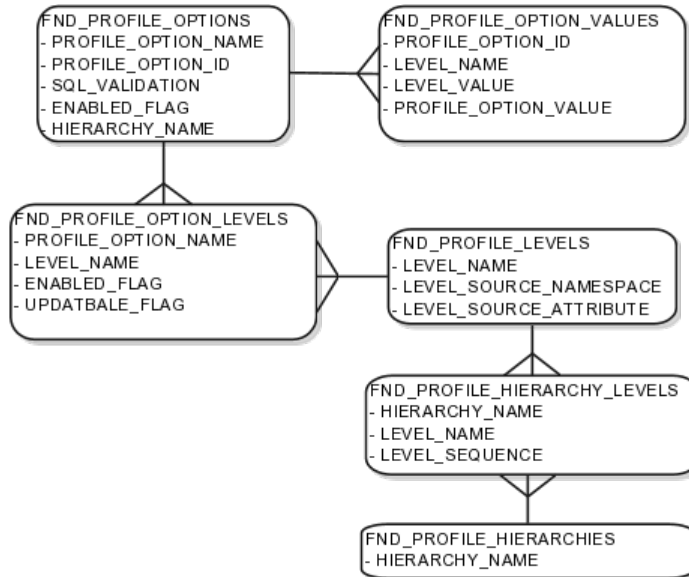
FND_PROFILE_OPTIONS
- PROFILE_OPTION_NAME
- PROFILE_OPTION_ID
- SQL_VALIDATION
- ENABLED_FLAG
- HIERARCHY_NAME

FND_PROFILE_OPTION_VALUES
- PROFILE_OPTION_ID
- LEVEL_NAME
- LEVEL_VALUE
- PROFILE_OPTION_VALUE

FND_PROFILE_OPTION_LEVELS
- PROFILE_OPTION_NAME
- LEVEL_NAME
- ENABLED_FLAG
- UPDATBALE_FLAG

FND_PROFILE_LEVELS
- LEVEL_NAME
- LEVEL_SOURCE_NAMESPACE
- LEVEL_SOURCE_ATTRIBUTE

FND_PROFILE_HIERARCHY_LEVELS
- HIERARCHY_NAME
- LEVEL_NAME
- LEVEL_SEQUENCE

FND_PROFILE_HIERARCHIES
- HIERARCHY_NAME